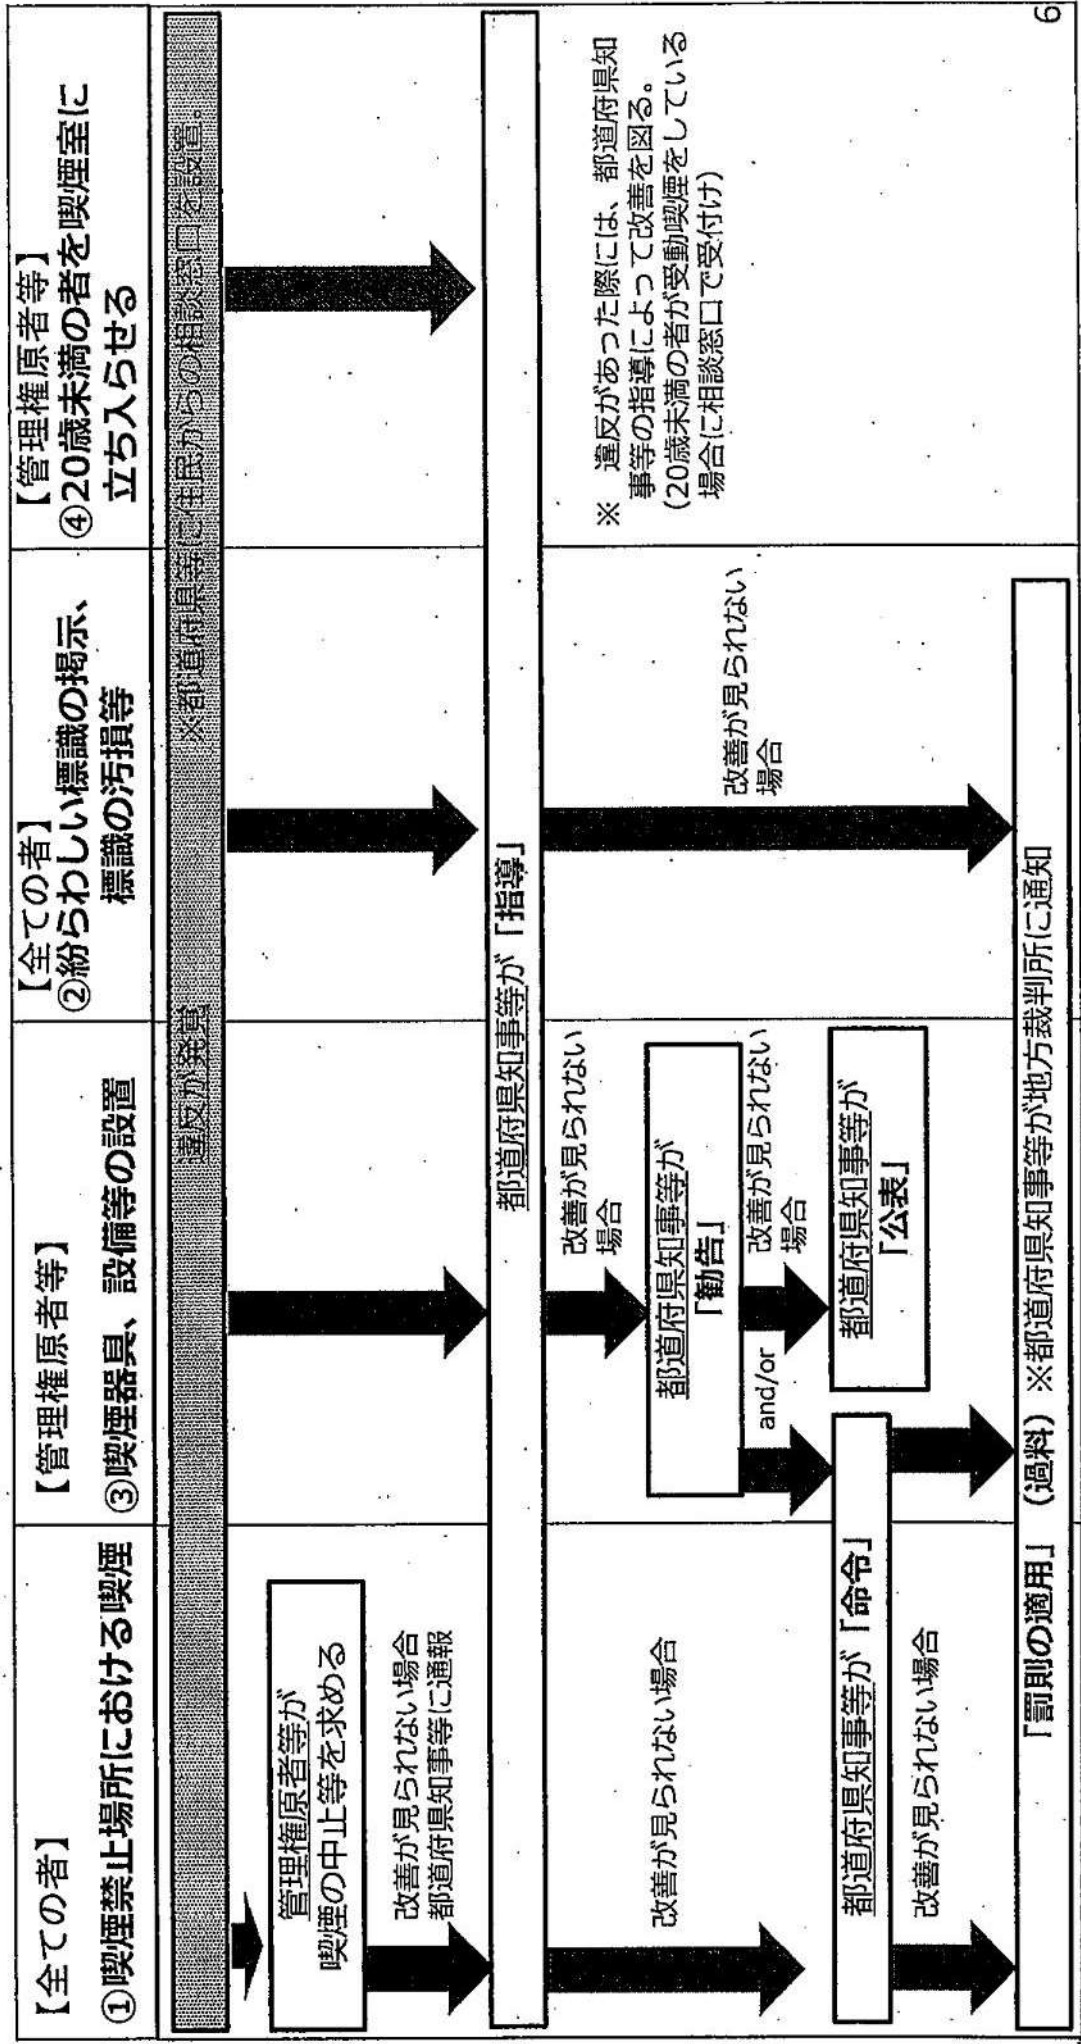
【全ての者】
①喫煙禁止場所における喫煙

【管理権原者等】
③喫煙器具、設備等の設置

【全ての者】
②紛らわしい標識の掲示、標識の汚損等

【管理権原者等】
④20歳未満の者を喫煙室に立ち入らせる

違反が発覚　※都道府県等に住民からの相談窓口を設置。

管理権原者等が
喫煙の中止等を求める

改善が見られない場合
都道府県知事等に通報

都道府県知事等が「指導」

※ 違反があった際には、都道府県知事等の指導によって改善を図る。
（20歳未満の者が受動喫煙をしている場合に相談窓口で受付け）

改善が見られない場合

改善が見られない場合

都道府県知事等が
「勧告」

改善が見られない場合

and/or

都道府県知事等が
「公表」

改善が見られない場合

都道府県知事等が「命令」

改善が見られない場合

「罰則の適用」（過料）※都道府県知事等が地方裁判所に通知

6